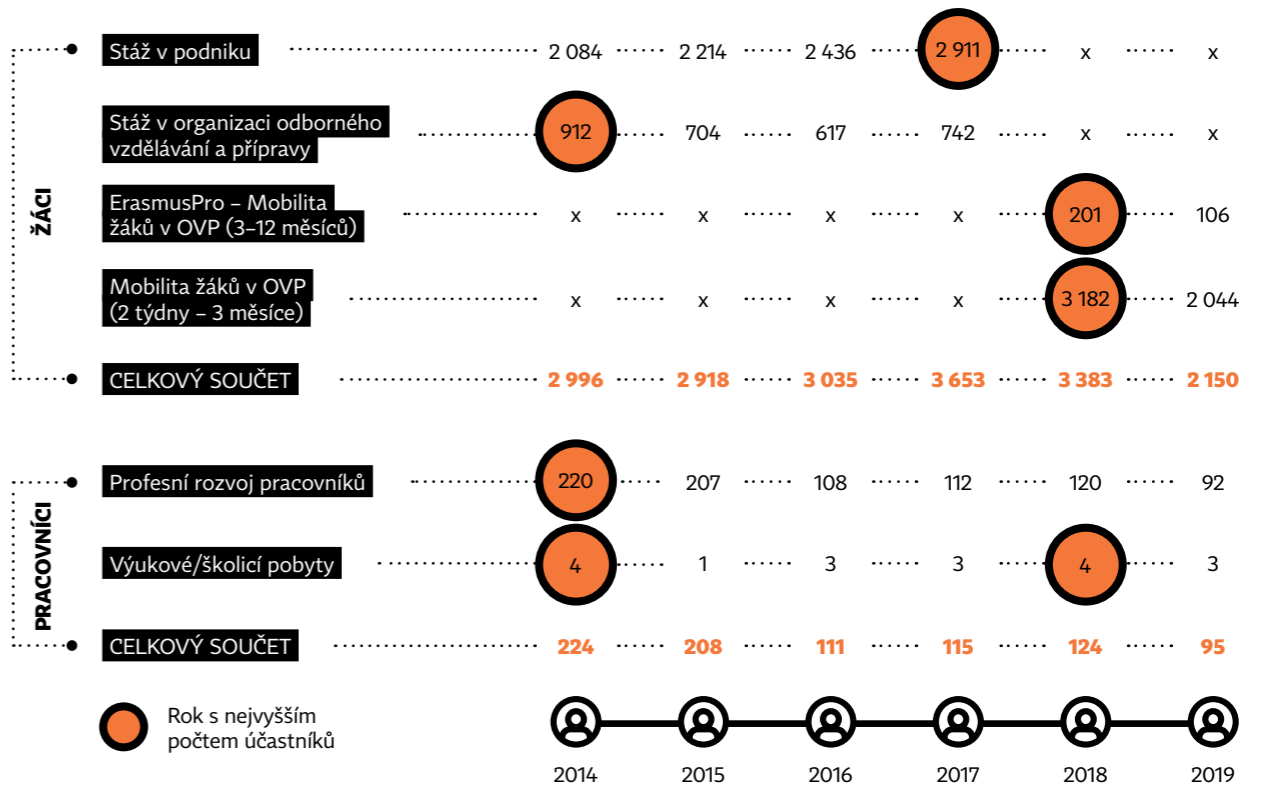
ŽÁCI

| | 2014 | 2015 | 2016 | 2017 | 2018 | 2019 |
|---|---|---|---|---|---|---|
| Stáž v podniku | 2 084 | 2 214 | 2 436 | 2 911 | x | x |
| Stáž v organizaci odborného vzdělávání a přípravy | 912 | 704 | 617 | 742 | x | x |
| ErasmusPro – Mobilita žáků v OVP (3–12 měsíců) | x | x | x | x | 201 | 106 |
| Mobilita žáků v OVP (2 týdny – 3 měsíce) | x | x | x | x | 3 182 | 2 044 |
| CELKOVÝ SOUČET | 2 996 | 2 918 | 3 035 | 3 653 | 3 383 | 2 150 |

PRACOVNÍCI

| | 2014 | 2015 | 2016 | 2017 | 2018 | 2019 |
|---|---|---|---|---|---|---|
| Profesní rozvoj pracovníků | 220 | 207 | 108 | 112 | 120 | 92 |
| Výukové/školicí pobyty | 4 | 1 | 3 | 3 | 4 | 3 |
| CELKOVÝ SOUČET | 224 | 208 | 111 | 115 | 124 | 95 |

Rok s nejvyšším počtem účastníků

2014 2015 2016 2017 2018 2019